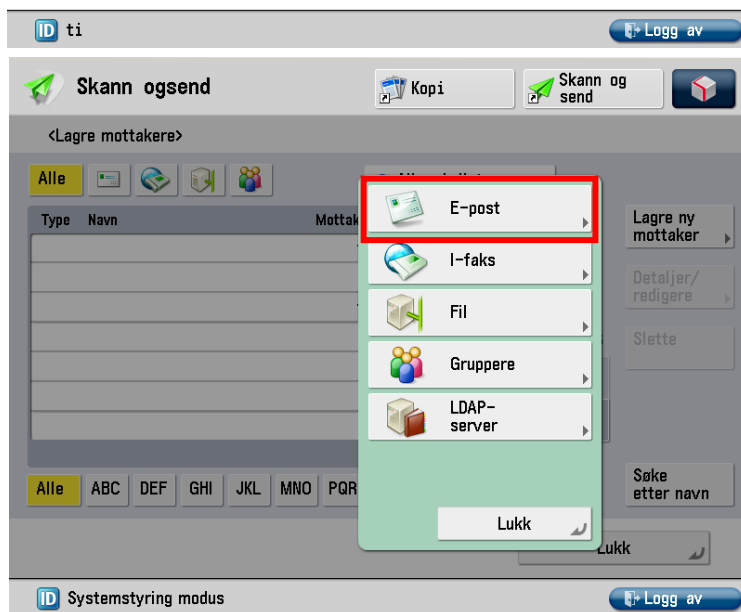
ID ti

Logg av

Skann ogsend

Kopi

Skann og send

<Lagre mottakere>

Alle

Type Navn Mottak

E-post

I-faks

Fil

Gruppere

LDAP-server

Lukk

Lagre ny mottaker

Detaljer/ redigere

Slette

Søke etter navn

Alle ABC DEF GHI JKL MNO PQR

Lukk

ID Systemstyring modus

Logg av